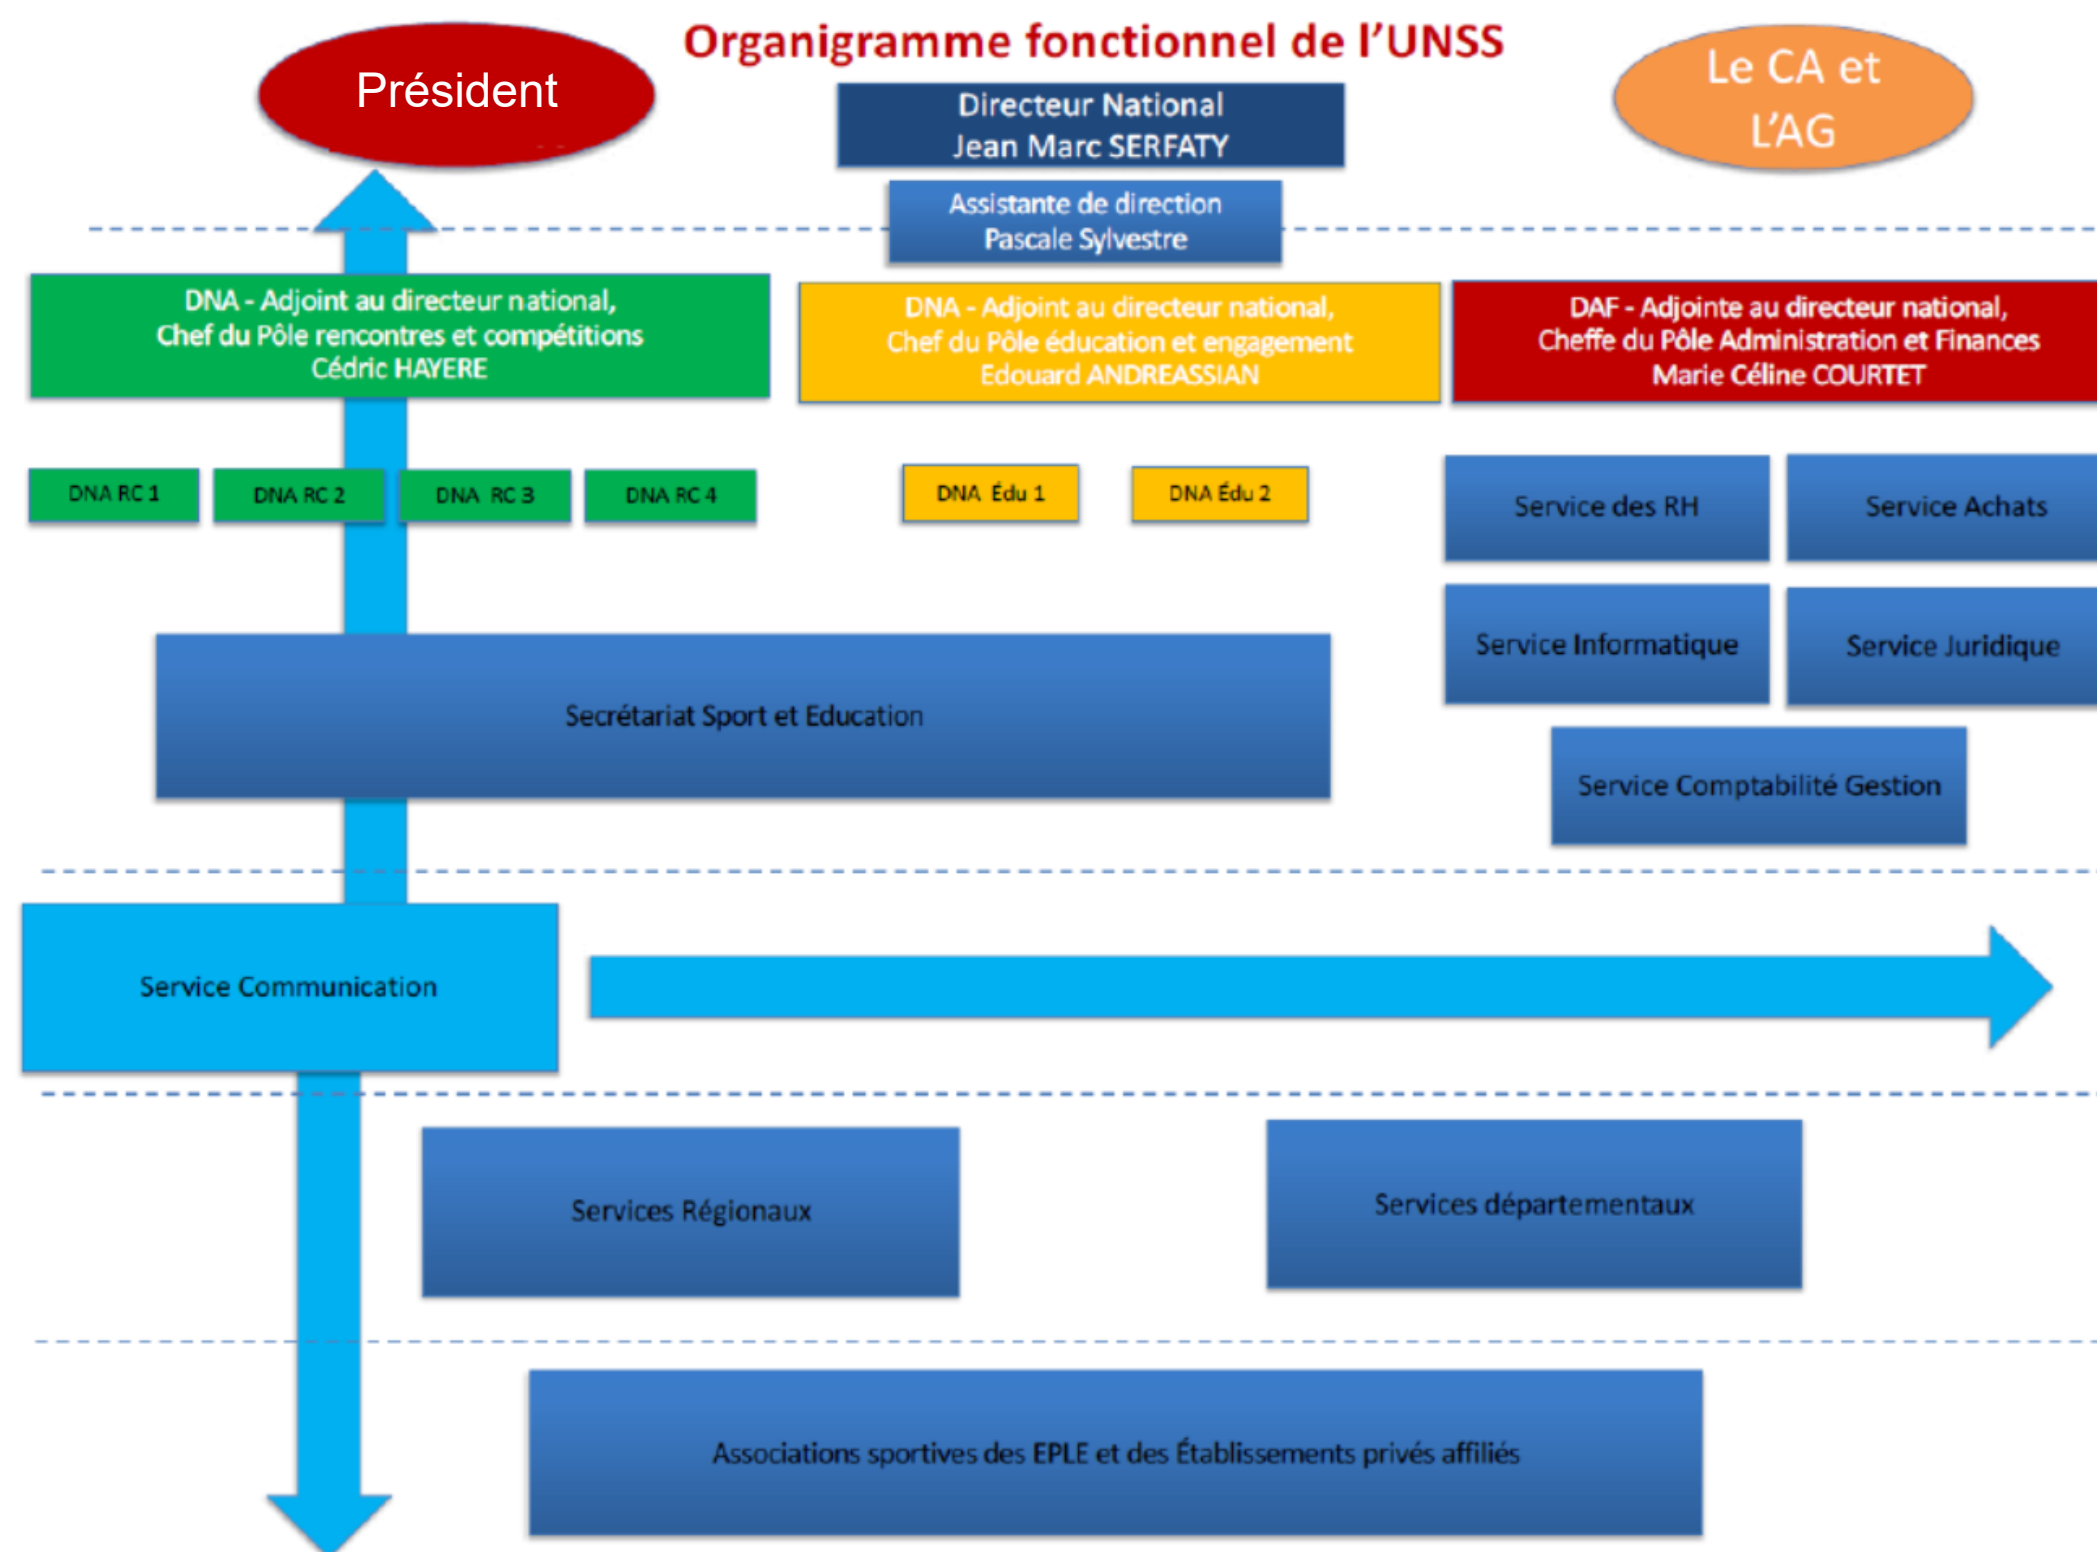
Président

Organigramme fonctionnel de l'UNSS

Le CA et L'AG

Directeur National
Jean Marc SERFATY

Assistante de direction
Pascale Sylvestre

DNA - Adjoint au directeur national,
Chef du Pôle rencontres et compétitions
Cédric HAYERE

DNA - Adjoint au directeur national,
Chef du Pôle éducation et engagement
Edouard ANDREASSIAN

DAF - Adjointe au directeur national,
Cheffe du Pôle Administration et Finances
Marie Céline COURTET

DNA RC 1

DNA RC 2

DNA RC 3

DNA RC 4

DNA Édu 1

DNA Édu 2

Service des RH

Service Achats

Service Informatique

Service Juridique

Secrétariat Sport et Education

Service Comptabilité Gestion

Service Communication

Services Régionaux

Services départementaux

Associations sportives des EPLE et des Établissements privés affiliés